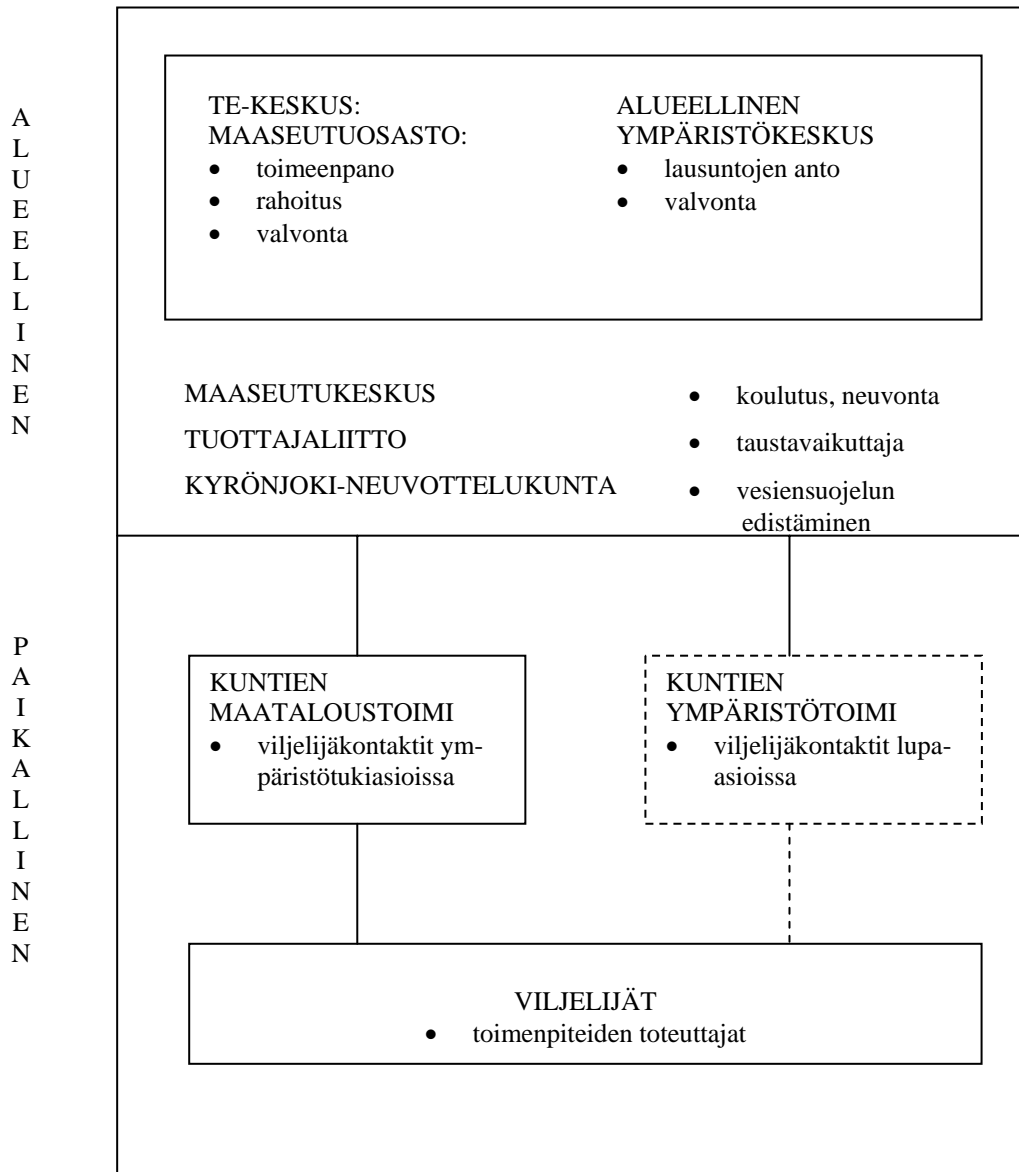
ALUEELLINEN

TE-KESKUS:
MAASEUTUOSASTO:
- toimeenpano
- rahoitus
- valvonta

ALUEELLINEN
YMPÄRISTÖKESKUS
- lausuntojen anto
- valvonta

MAASEUTUKESKUS
TUOTTAJALIITTO
KYRÖNJOKI-NEUVOTTELUKUNTA

- koulutus, neuvonta
- taustavaikuttaja
- vesiensuojelun edistäminen

PAIKALLINEN

KUNTIEN
MAATALOUSTOIMI
- viljelijäkontaktit ympäristötukiasioissa

KUNTIEN
YMPÄRISTÖTOIMI
- viljelijäkontaktit lupa-asioissa

VILJELIJÄT
- toimenpiteiden toteuttajat